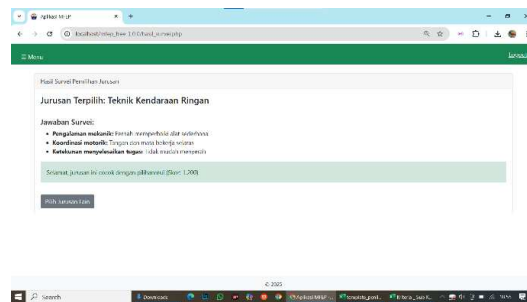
Aplikasi MFEP

localhost/mfep_free 1.0.0/hasil_survei.php

≡ Menu

Hasil Survei Pemilihan Jurusan

Jurusan Terpilih: Teknik Kendaraan Ringan

Jawaban Survei:

- Pengalaman mekanik: Pernah memperbaiki alat sederhana
- Koordinasi motorik: Tangan dan mata bekerja selaras
- Ketekunan menyelesaikan tugas: Tidak mudah menyerah

Selamat, jurusan ini cocok dengan pilihanmu! (Skor: 1.200)

Pilih Jurusan Lain

© 2025

Search

Downloads

Aplikasi MFEP

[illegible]